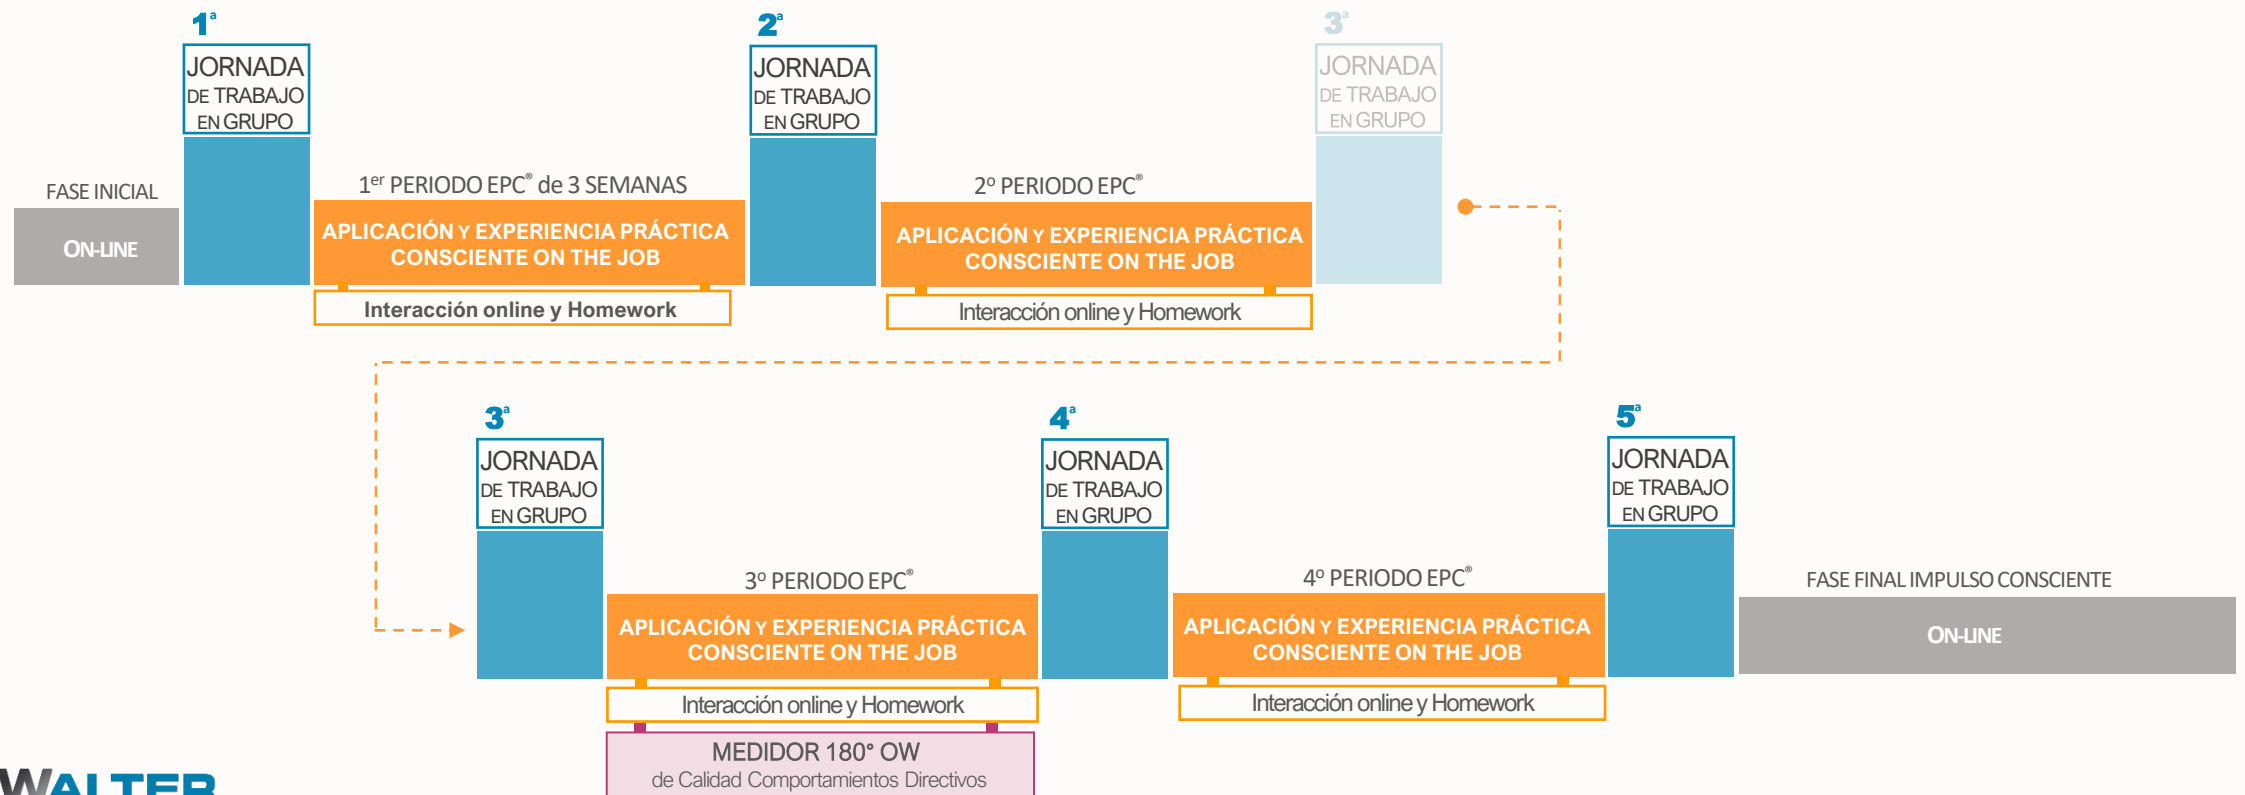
$1^a$
JORNADA DE TRABAJO EN GRUPO

FASE INICIAL
ON-LINE

$1^{er}$ PERIODO EPC® de 3 SEMANAS
APLICACIÓN Y EXPERIENCIA PRÁCTICA CONSCIENTE ON THE JOB
Interacción online y Homework

$2^a$
JORNADA DE TRABAJO EN GRUPO

2º PERIODO EPC®
APLICACIÓN Y EXPERIENCIA PRÁCTICA CONSCIENTE ON THE JOB
Interacción online y Homework

$3^a$
JORNADA DE TRABAJO EN GRUPO

$3^a$
JORNADA DE TRABAJO EN GRUPO

3º PERIODO EPC®
APLICACIÓN Y EXPERIENCIA PRÁCTICA CONSCIENTE ON THE JOB
Interacción online y Homework
MEDIDOR 180° OW
de Calidad Comportamientos Directivos

$4^a$
JORNADA DE TRABAJO EN GRUPO

4º PERIODO EPC®
APLICACIÓN Y EXPERIENCIA PRÁCTICA CONSCIENTE ON THE JOB
Interacción online y Homework

$5^a$
JORNADA DE TRABAJO EN GRUPO

FASE FINAL IMPULSO CONSCIENTE
ON-LINE

WALTER